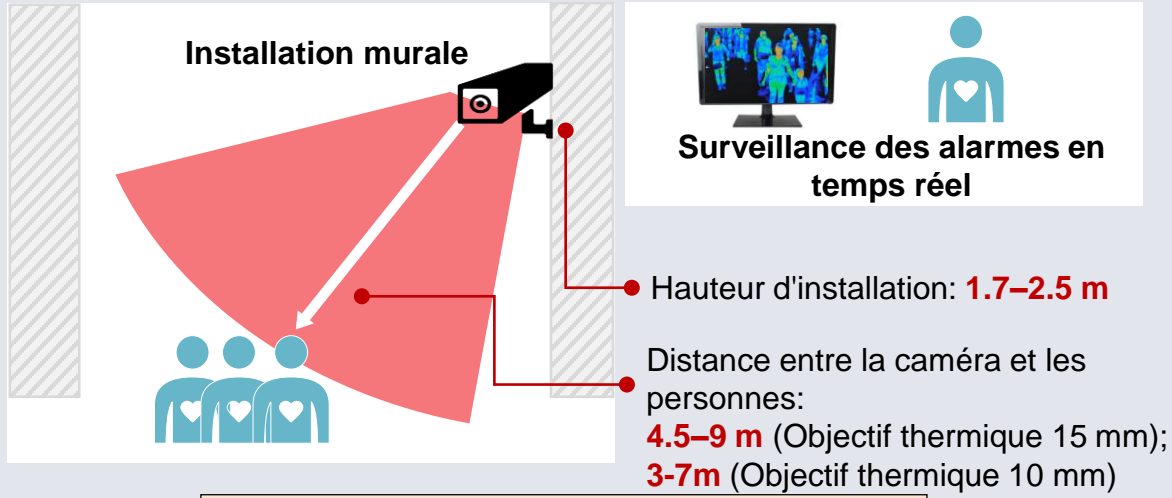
Installation murale

Surveillance des alarmes en temps réel

Hauteur d'installation: 1.7–2.5 m

Distance entre la caméra et les personnes:
4.5–9 m (Objectif thermique 15 mm);
3-7m (Objectif thermique 10 mm)